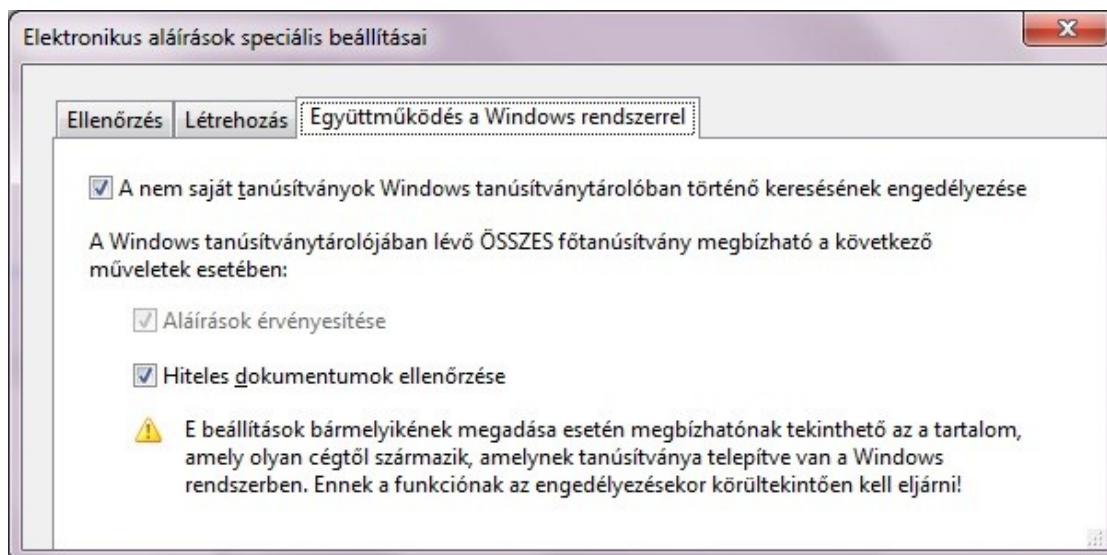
Elektronikus aláírások speciális beállításai

Ellenőrzés | Létrehozás | Együttműködés a Windows rendszerrel

A nem saját tanúsítványok Windows tanúsítványtárolóban történő keresésének engedélyezése

A Windows tanúsítványtárolójában lévő ÖSSZES főtanúsítvány megbízható a következő műveletek esetében:

Aláírások érvényesítése

Hiteles dokumentumok ellenőrzése

E beállítások bármelyikének megadása esetén megbízhatónak tekinthető az a tartalom, amely olyan cégtől származik, amelynek tanúsítványa telepítve van a Windows rendszerben. Ennek a funkciónak az engedélyezésekor körültekintően kell eljárni!